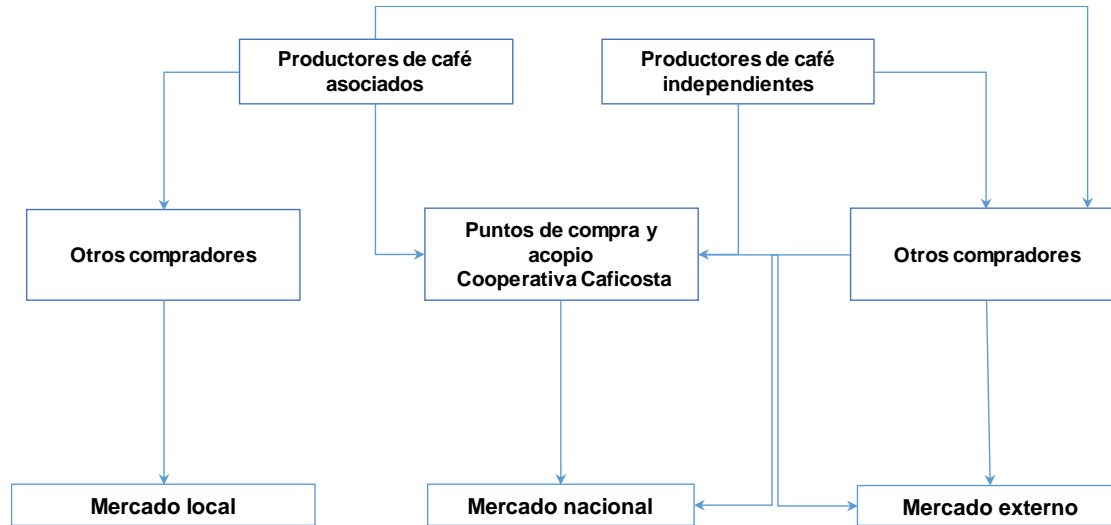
Productores de café asociados

Productores de café independientes

Otros compradores

Puntos de compra y acopio
Cooperativa Caficosta

Otros compradores

Mercado local

Mercado nacional

Mercado externo